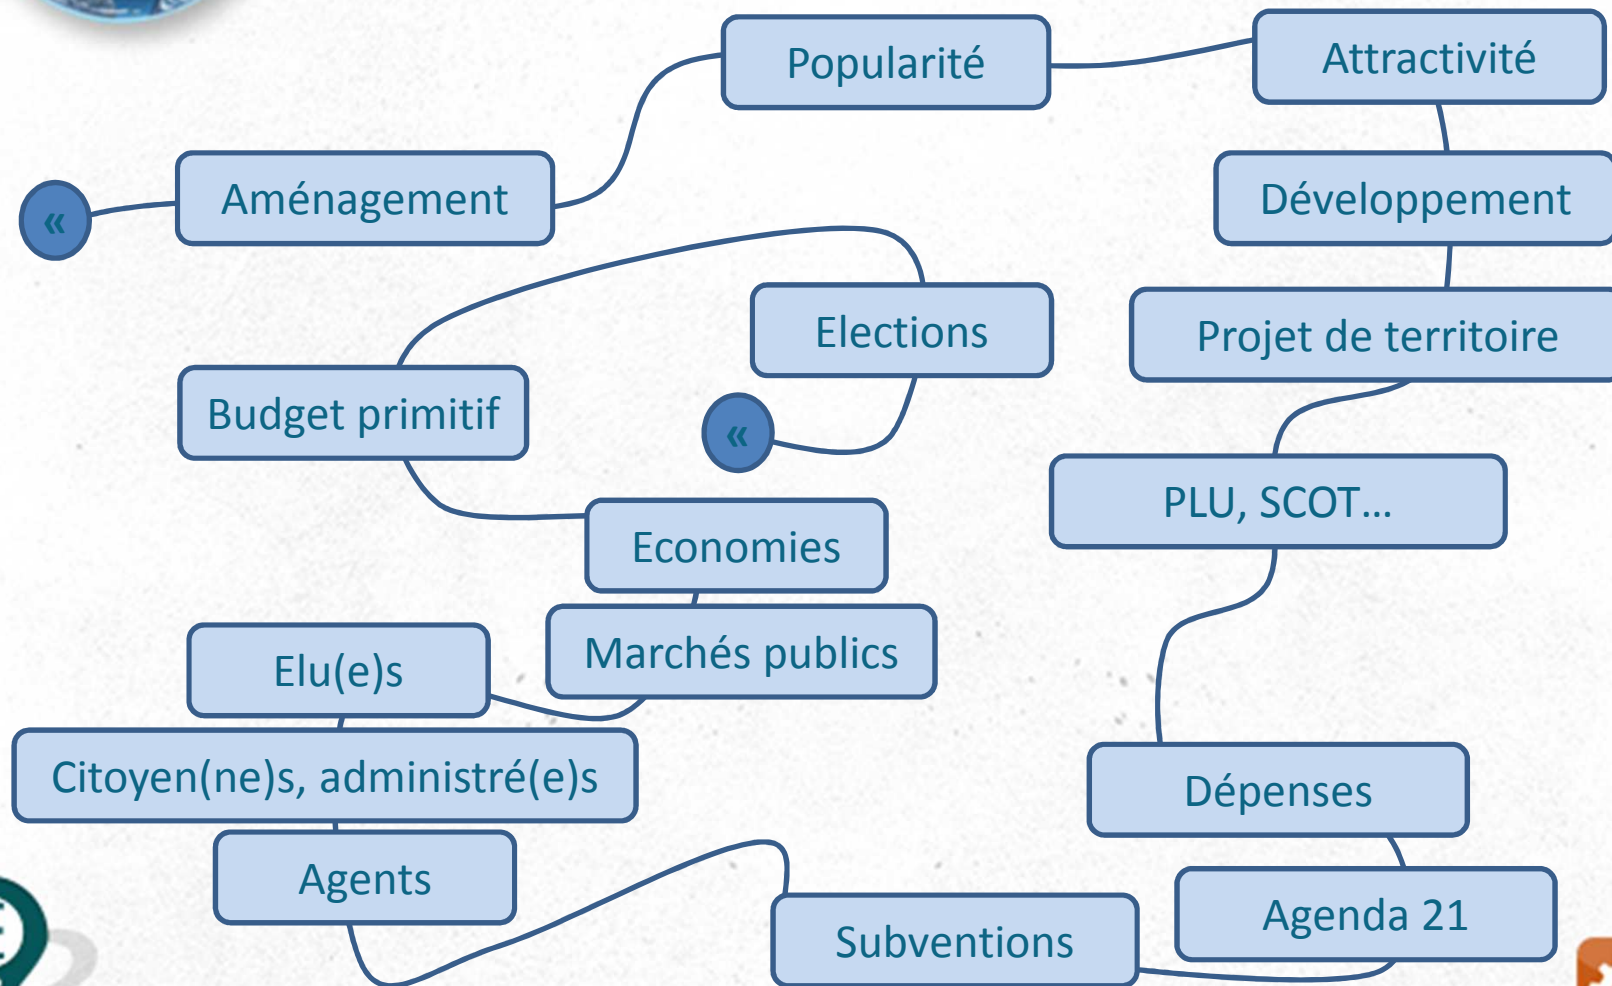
Popularité

Attractivité

«

Aménagement

Développement

Elections

Projet de territoire

Budget primitif

«

PLU, SCOT…

Economies

Marchés publics

Elu(e)s

Citoyen(ne)s, administré(e)s

Dépenses

Agents

Agenda 21

Subventions